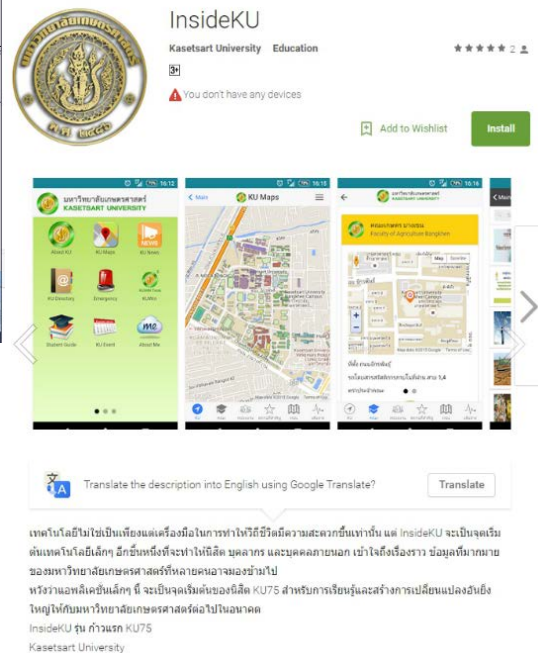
InsideKU

Kasetsart University Education

2

3+

You don't have any devices

Add to Wishlist

Install

มหาวิทยาลัยเกษตรศาสตร์
KASETSART UNIVERSITY

About KU
KU Maps
KU News
KU Directory
Emergency
KUMU
Student Guide
KU Event
About Me

KU Maps

คณะเกษตร บางเขน
Faculty of Agriculture Bangkhen

Translate the description into English using Google Translate?

Translate

เทคโนโลยีไม่ใช่เป็นเพียงแต่เครื่องมือในการทำให้วิถีชีวิตมีความสะดวกขึ้นเท่านั้น แต่ InsideKU จะเป็นจุดเริ่มต้นเทคโนโลยีเล็กๆ อีกขั้นหนึ่งที่จะทำให้นิสิต บุคลากร และบุคคลภายนอก เข้าใจถึงเรื่องราว ข้อมูลที่มากมายของมหาวิทยาลัยเกษตรศาสตร์ที่หลายคนอาจมองข้ามไป
หวังว่าแอพลิเคชั่นเล็กๆ นี้ จะเป็นจุดเริ่มต้นของนิสิต KU75 สำหรับการเรียนรู้และสร้างการเปลี่ยนแปลงอันยิ่งใหญ่ให้กับมหาวิทยาลัยเกษตรศาสตร์ต่อไปในอนาคต
InsideKU รุ่น ก้าวแรก KU75
Kasetsart University